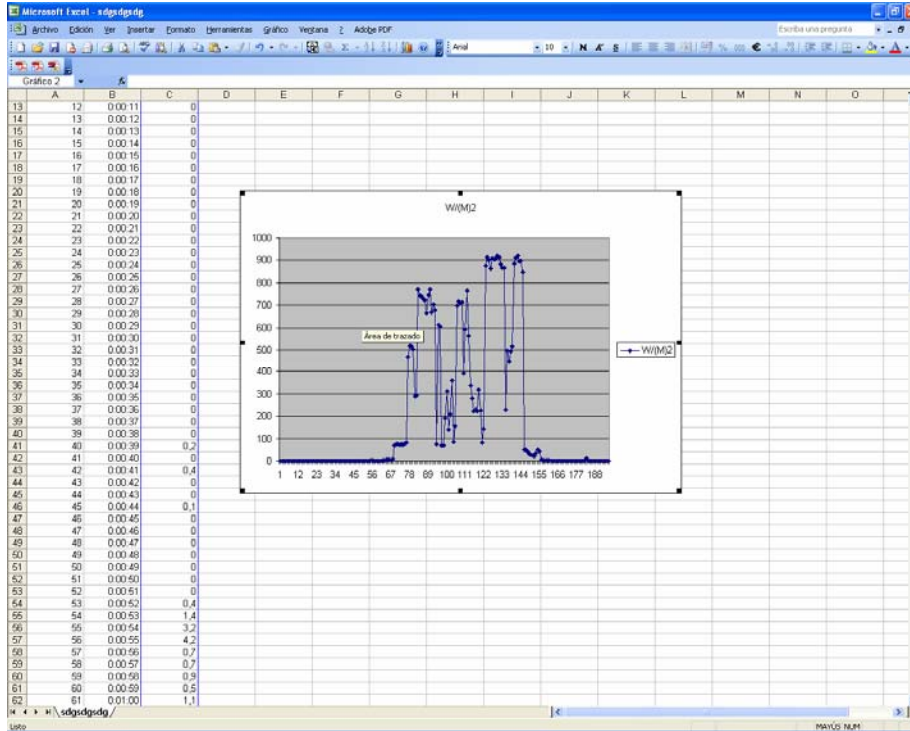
Microsoft Excel - sdgsdgsdg

Archivo Edición Ver Insertar Formato Herramientas Gráfico Ventana ? Adobe PDF

Escriba una pregunta

Arial 10 N K S

Gráfico 2 fx

| | A | B | C | D | E | F | G | H | I | J | K | L | M | N | O |
|---|---|---|---|---|---|---|---|---|---|---|---|---|---|---|---|
| 13 | 12 | 0:00:11 | 0 | | | | | | | | | | | | |
| 14 | 13 | 0:00:12 | 0 | | | | | | | | | | | | |
| 15 | 14 | 0:00:13 | 0 | | | | | | | | | | | | |
| 16 | 15 | 0:00:14 | 0 | | | | | | | | | | | | |
| 17 | 16 | 0:00:15 | 0 | | | | | | | | | | | | |
| 18 | 17 | 0:00:16 | 0 | | | | | | | | | | | | |
| 19 | 18 | 0:00:17 | 0 | | | | | | | | | | | | |
| 20 | 19 | 0:00:18 | 0 | | | | | | | | | | | | |
| 21 | 20 | 0:00:19 | 0 | | | | | | | | | | | | |
| 22 | 21 | 0:00:20 | 0 | | | | | | | | | | | | |
| 23 | 22 | 0:00:21 | 0 | | | | | | | | | | | | |
| 24 | 23 | 0:00:22 | 0 | | | | | | | | | | | | |
| 25 | 24 | 0:00:23 | 0 | | | | | | | | | | | | |
| 26 | 25 | 0:00:24 | 0 | | | | | | | | | | | | |
| 27 | 26 | 0:00:25 | 0 | | | | | | | | | | | | |
| 28 | 27 | 0:00:26 | 0 | | | | | | | | | | | | |
| 29 | 28 | 0:00:27 | 0 | | | | | | | | | | | | |
| 30 | 29 | 0:00:28 | 0 | | | | | | | | | | | | |
| 31 | 30 | 0:00:29 | 0 | | | | | | | | | | | | |
| 32 | 31 | 0:00:30 | 0 | | | | | | | | | | | | |
| 33 | 32 | 0:00:31 | 0 | | | | | | | | | | | | |
| 34 | 33 | 0:00:32 | 0 | | | | | | | | | | | | |
| 35 | 34 | 0:00:33 | 0 | | | | | | | | | | | | |
| 36 | 35 | 0:00:34 | 0 | | | | | | | | | | | | |
| 37 | 36 | 0:00:35 | 0 | | | | | | | | | | | | |
| 38 | 37 | 0:00:36 | 0 | | | | | | | | | | | | |
| 39 | 38 | 0:00:37 | 0 | | | | | | | | | | | | |
| 40 | 39 | 0:00:38 | 0 | | | | | | | | | | | | |
| 41 | 40 | 0:00:39 | 0,2 | | | | | | | | | | | | |
| 42 | 41 | 0:00:40 | 0 | | | | | | | | | | | | |
| 43 | 42 | 0:00:41 | 0,4 | | | | | | | | | | | | |
| 44 | 43 | 0:00:42 | 0 | | | | | | | | | | | | |
| 45 | 44 | 0:00:43 | 0 | | | | | | | | | | | | |
| 46 | 45 | 0:00:44 | 0,1 | | | | | | | | | | | | |
| 47 | 46 | 0:00:45 | 0 | | | | | | | | | | | | |
| 48 | 47 | 0:00:46 | 0 | | | | | | | | | | | | |
| 49 | 48 | 0:00:47 | 0 | | | | | | | | | | | | |
| 50 | 49 | 0:00:48 | 0 | | | | | | | | | | | | |
| 51 | 50 | 0:00:49 | 0 | | | | | | | | | | | | |
| 52 | 51 | 0:00:50 | 0 | | | | | | | | | | | | |
| 53 | 52 | 0:00:51 | 0 | | | | | | | | | | | | |
| 54 | 53 | 0:00:52 | 0,4 | | | | | | | | | | | | |
| 55 | 54 | 0:00:53 | 1,4 | | | | | | | | | | | | |
| 56 | 55 | 0:00:54 | 3,2 | | | | | | | | | | | | |
| 57 | 56 | 0:00:55 | 4,2 | | | | | | | | | | | | |
| 58 | 57 | 0:00:56 | 0,7 | | | | | | | | | | | | |
| 59 | 58 | 0:00:57 | 0,7 | | | | | | | | | | | | |
| 60 | 59 | 0:00:58 | 0,9 | | | | | | | | | | | | |
| 61 | 60 | 0:00:59 | 0,5 | | | | | | | | | | | | |
| 62 | 61 | 0:01:00 | 1,1 | | | | | | | | | | | | |

W/(M)2

1000
900
800
700
600
500
400
300
200
100
0

1 12 23 34 45 56 67 78 89 100 111 122 133 144 155 166 177 188

Área de trazado

W/(M)2

sdgsdgsdg

Listo

MAYÚS NUM